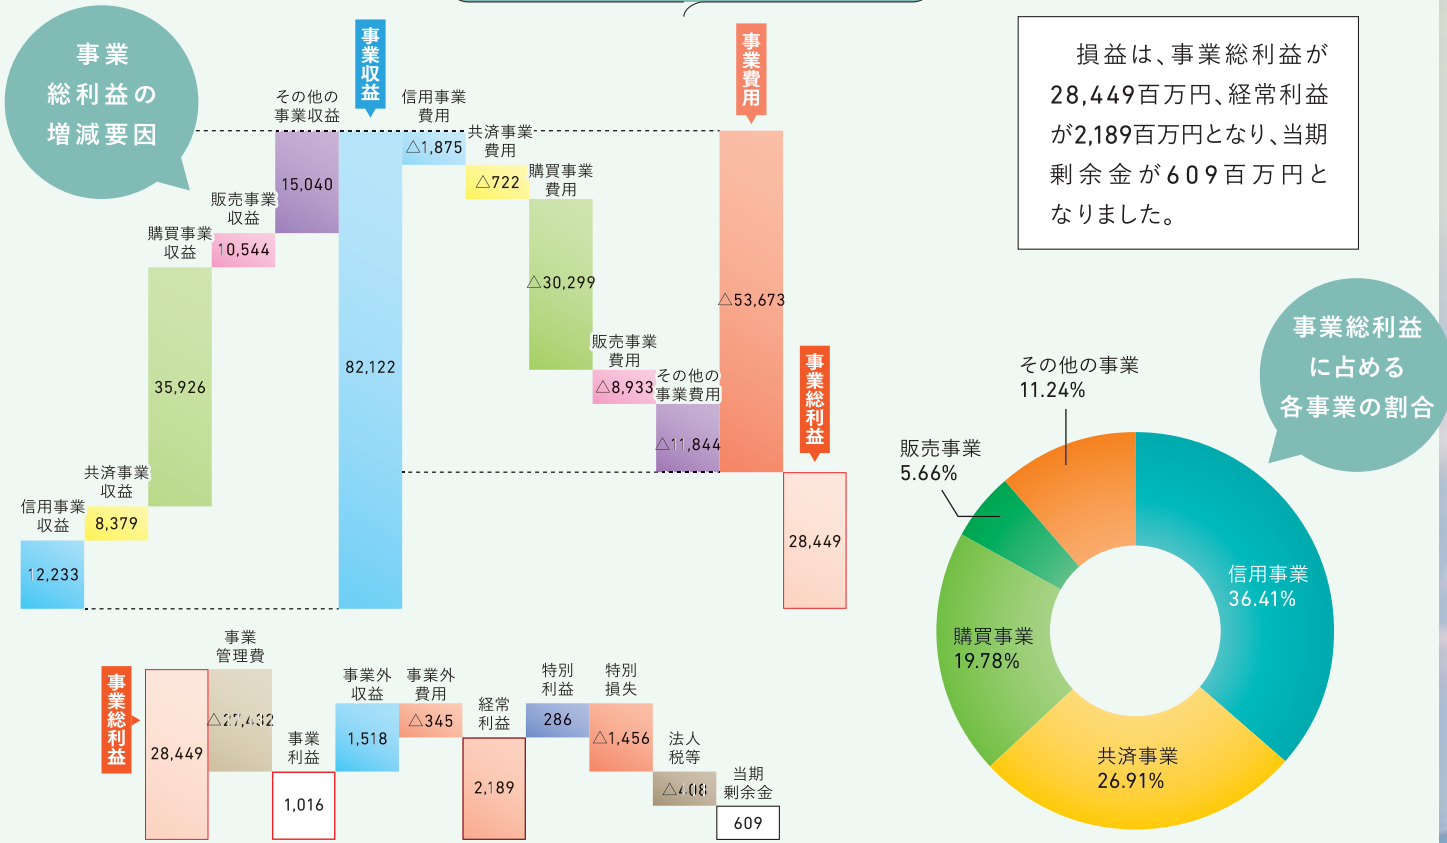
事業総利益の増減要因

事業収益

事業費用

損益は、事業総利益が28,449百万円、経常利益が2,189百万円となり、当期剰余金が609百万円となりました。

信用事業収益 12,233
共済事業収益 8,379
購買事業収益 35,926
販売事業収益 10,544
その他の事業収益 15,040
82,122
信用事業費用 △1,875
共済事業費用 △722
購買事業費用 △30,299
販売事業費用 △8,933
その他の事業費用 △11,844
△53,673
事業総利益 28,449

事業総利益 28,449
事業管理費 △27,432
事業利益 1,016
事業外収益 1,518
事業外費用 △345
経常利益 2,189
特別利益 286
特別損失 △1,456
法人税等 △408
当期剰余金 609

事業総利益に占める各事業の割合

その他の事業 11.24%
販売事業 5.66%
購買事業 19.78%
信用事業 36.41%
共済事業 26.91%